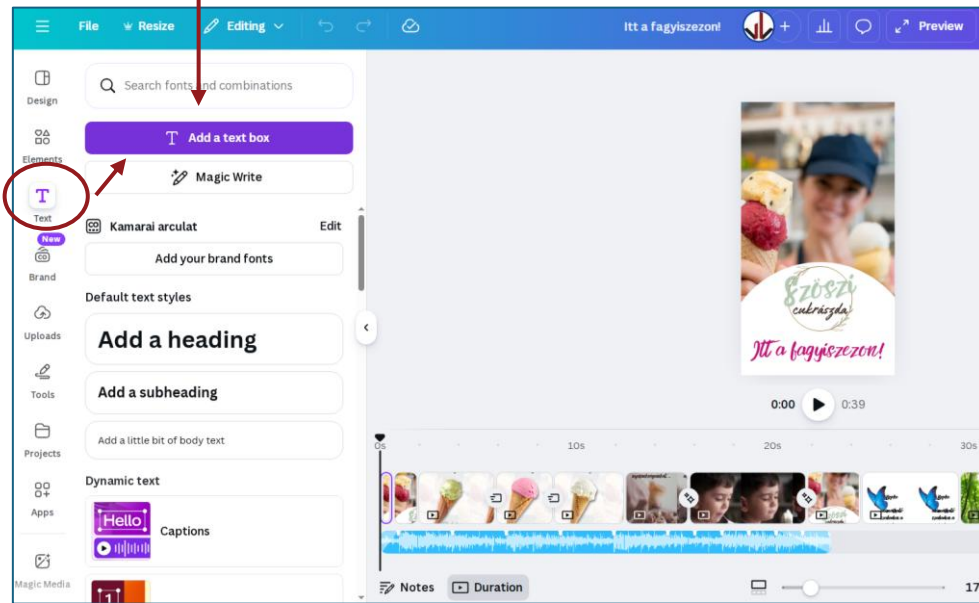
File Resize Editing Itt a fagyiszezon! Preview

Design
Elements
Text
New
Brand
Uploads
Tools
Projects
Apps
Magic Media

Search fonts and combinations
Add a text box
Magic Write
Kamarai arculat Edit
Add your brand fonts
Default text styles
Add a heading
Add a subheading
Add a little bit of body text
Dynamic text
Hello
Captions

Szószi cukrászda
Itt a fagyiszezon!

0:00 0:39

0s 10s 20s 30s

Notes Duration 17